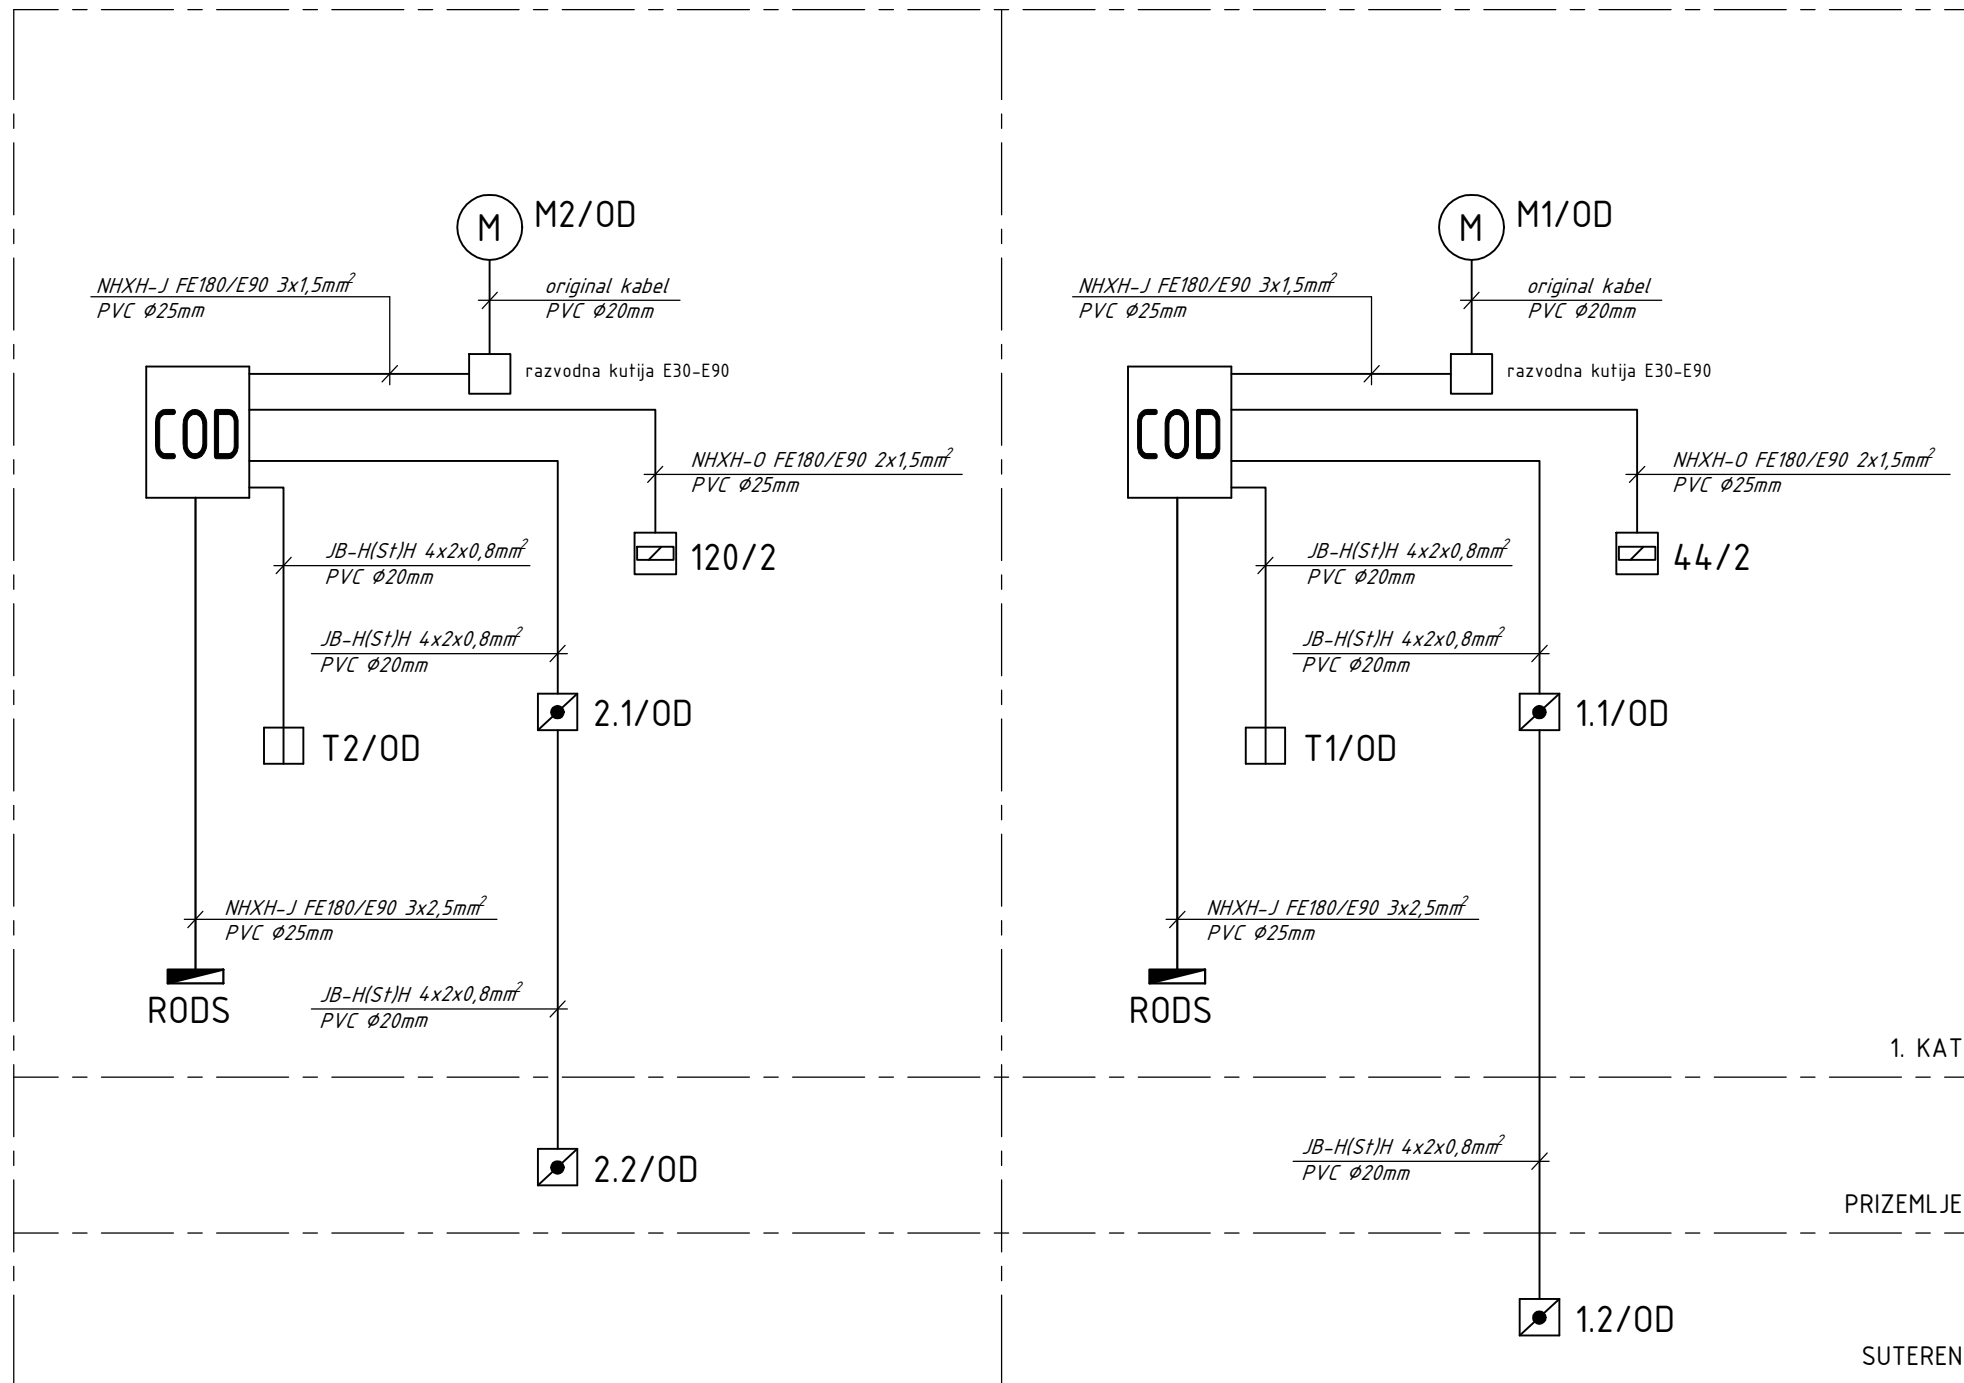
M2/OD

NHXH-J FE180/E90 3x1,5mm$^2$
PVC Ø25mm

original kabel
PVC Ø20mm

razvodna kutija E30-E90

COD

NHXH-O FE180/E90 2x1,5mm$^2$
PVC Ø25mm

120/2

JB-H(St)H 4x2x0,8mm$^2$
PVC Ø20mm

JB-H(St)H 4x2x0,8mm$^2$
PVC Ø20mm

2.1/OD

T2/OD

NHXH-J FE180/E90 3x2,5mm$^2$
PVC Ø25mm

RODS

JB-H(St)H 4x2x0,8mm$^2$
PVC Ø20mm

2.2/OD

M1/OD

NHXH-J FE180/E90 3x1,5mm$^2$
PVC Ø25mm

original kabel
PVC Ø20mm

razvodna kutija E30-E90

COD

NHXH-O FE180/E90 2x1,5mm$^2$
PVC Ø25mm

44/2

JB-H(St)H 4x2x0,8mm$^2$
PVC Ø20mm

JB-H(St)H 4x2x0,8mm$^2$
PVC Ø20mm

1.1/OD

T1/OD

NHXH-J FE180/E90 3x2,5mm$^2$
PVC Ø25mm

RODS

1. KAT

JB-H(St)H 4x2x0,8mm$^2$
PVC Ø20mm

PRIZEMLJE

1.2/OD

SUTEREN